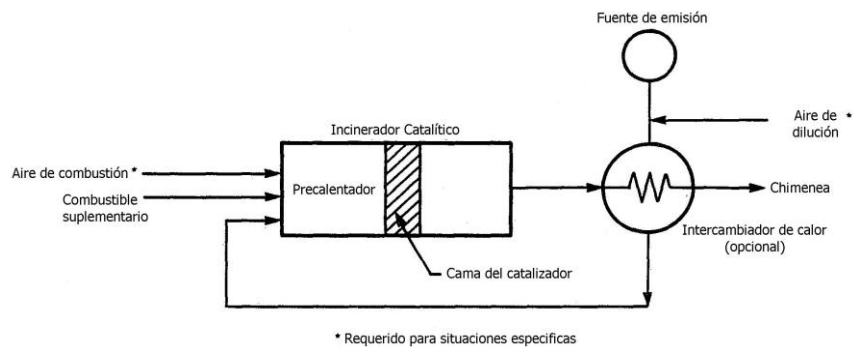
Fuente de emisión

Aire de *
dilución

Incinerador Catalítico

Aire de combustión *

Combustible suplementario

Precalentador

Chimenea

Intercambiador de calor (opcional)

Cama del catalizador

* Requerido para situaciones especificas